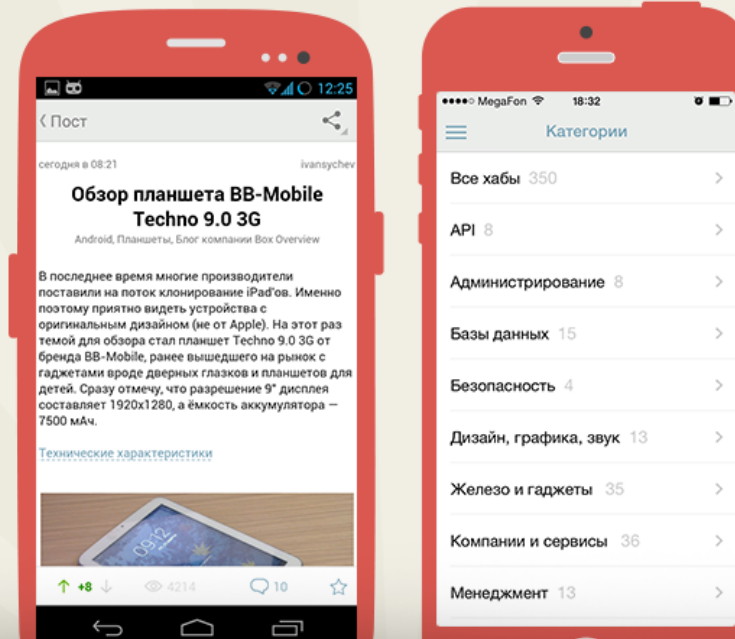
12:25

Пост

сегодня в 08:21 ivansychev

Обзор планшета BB-Mobile Techno 9.0 3G

Android, Планшеты, Блог компании Box Overview

В последнее время многие производители поставили на поток клонирование iPad'ов. Именно поэтому приятно видеть устройства с оригинальным дизайном (не от Apple). На этот раз темой для обзора стал планшет Techno 9.0 3G от бренда BB-Mobile, ранее вышедшего на рынок с гаджетами вроде дверных глазков и планшетов для детей. Сразу отмечу, что разрешение 9" дисплея составляет 1920x1280, а ёмкость аккумулятора — 7500 мАч.

Технические характеристики

09:12

+8 4214 10

MegaFon 18:32

Категории

Все хабы 350

API 8

Администрирование 8

Базы данных 15

Безопасность 4

Дизайн, графика, звук 13

Железо и гаджеты 35

Компании и сервисы 36

Менеджмент 13